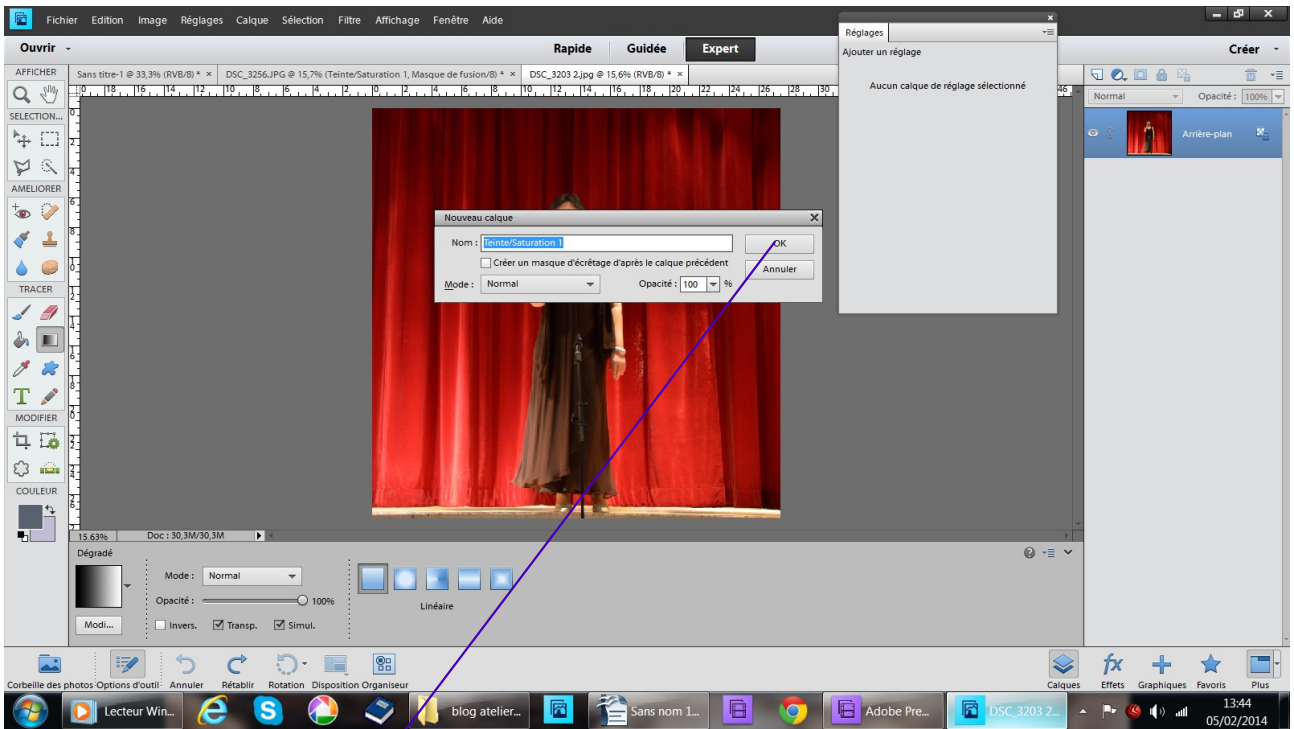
Fichier Edition Image Réglages Calque Sélection Filtre Affichage Fenêtre Aide

Ouvrir

Rapide Guidée Expert

Créer

AFFICHER

Sans titre-1 @ 33,3% (RVB/8) * ×
DSC_3256.JPG @ 15,7% (Teinte/Saturation 1, Masque de fusion/8) * ×
DSC_3203 2.jpg @ 15,6% (RVB/8) * ×

SELECTION...

AMELIORER

TRACER

MODIFIER

COULEUR

Réglages

Ajouter un réglage

Aucun calque de réglage sélectionné

Normal

Opacité : 100%

Arrière-plan

Nouveau calque

Nom : Teinte/Saturation 1

OK

Annuler

Créer un masque d'écrêtage d'après le calque précédent

Mode : Normal

Opacité : 100 %

15,63%

Doc : 30,3M/30,3M

Dégradé

Mode : Normal

Opacité : 100%

Linéaire

Modi...

Invers.

Transp.

Simul.

Corbeille des photos Options d'outil Annuler Rétablir Rotation Disposition Organiseur

Calques Effets Graphiques Favoris Plus

Lecteur Win...

blog atelier...

Sans nom 1...

Adobe Pre...

DSC_3203 2...

13:44
05/02/2014